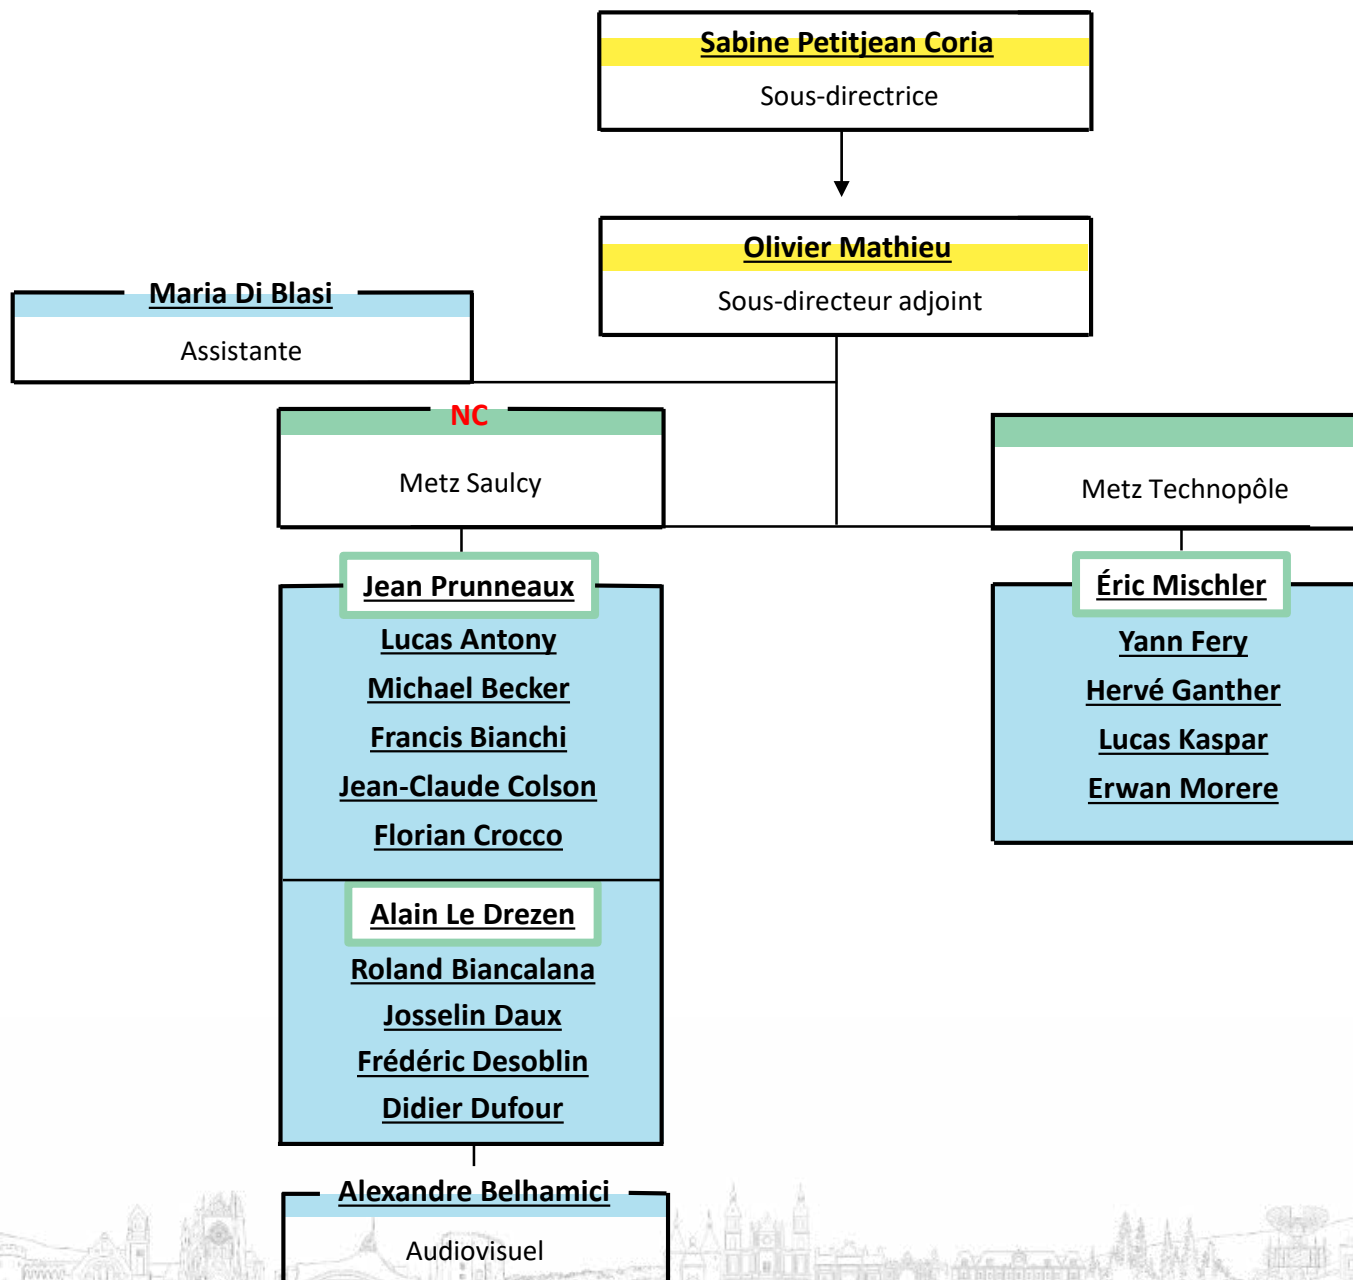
Sabine Petitjean Coria
Sous-directrice

Olivier Mathieu
Sous-directeur adjoint

Maria Di Blasi
Assistante

NC
Metz Saulcy

Metz Technopôle

Jean Prunneaux
Lucas Antony
Michael Becker
Francis Bianchi
Jean-Claude Colson
Florian Crocco

Alain Le Drezen
Roland Biancalana
Josselin Daux
Frédéric Desoblin
Didier Dufour

Éric Mischler
Yann Fery
Hervé Ganther
Lucas Kaspar
Erwan Morere

Alexandre Belhamici
Audiovisuel